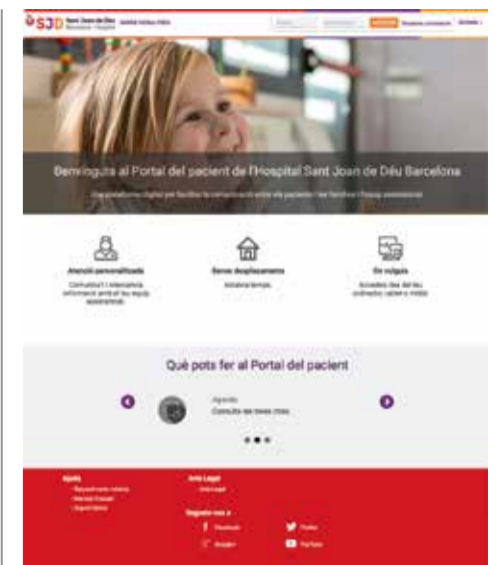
SJD Sant Joan de Déu Barcelona · Hospital

Benvinguts al Portal del pacient de l'Hospital Sant Joan de Déu Barcelona

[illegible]

Atenció personalitzada
Comunica't i intercanvia informació amb el teu equip assistencial.

Sense desplaçaments
Estalvia temps.

On vulguis
Accedeix des del teu ordinador, tablet o mòbil.

Què pots fer al Portal del pacient

Agenda
Consulta les teves cites

Ajuda
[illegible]
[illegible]
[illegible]

Avís Legal
Avís Legal

Segueix-nos a
Facebook
Twitter
Google+
YouTube